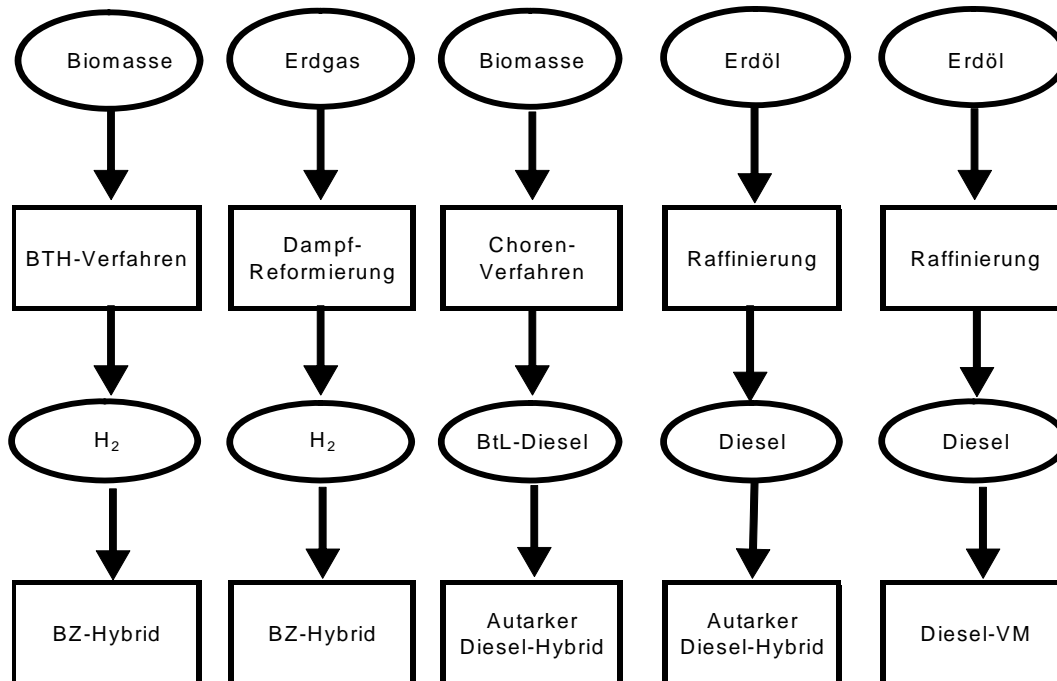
Biomasse

BTH-Verfahren

$H_2$

BZ-Hybrid

Erdgas

Dampf-Reformierung

$H_2$

BZ-Hybrid

Biomasse

Choren-Verfahren

BtL-Diesel

Autarker Diesel-Hybrid

Erdöl

Raffinierung

Diesel

Autarker Diesel-Hybrid

Erdöl

Raffinierung

Diesel

Diesel-VM